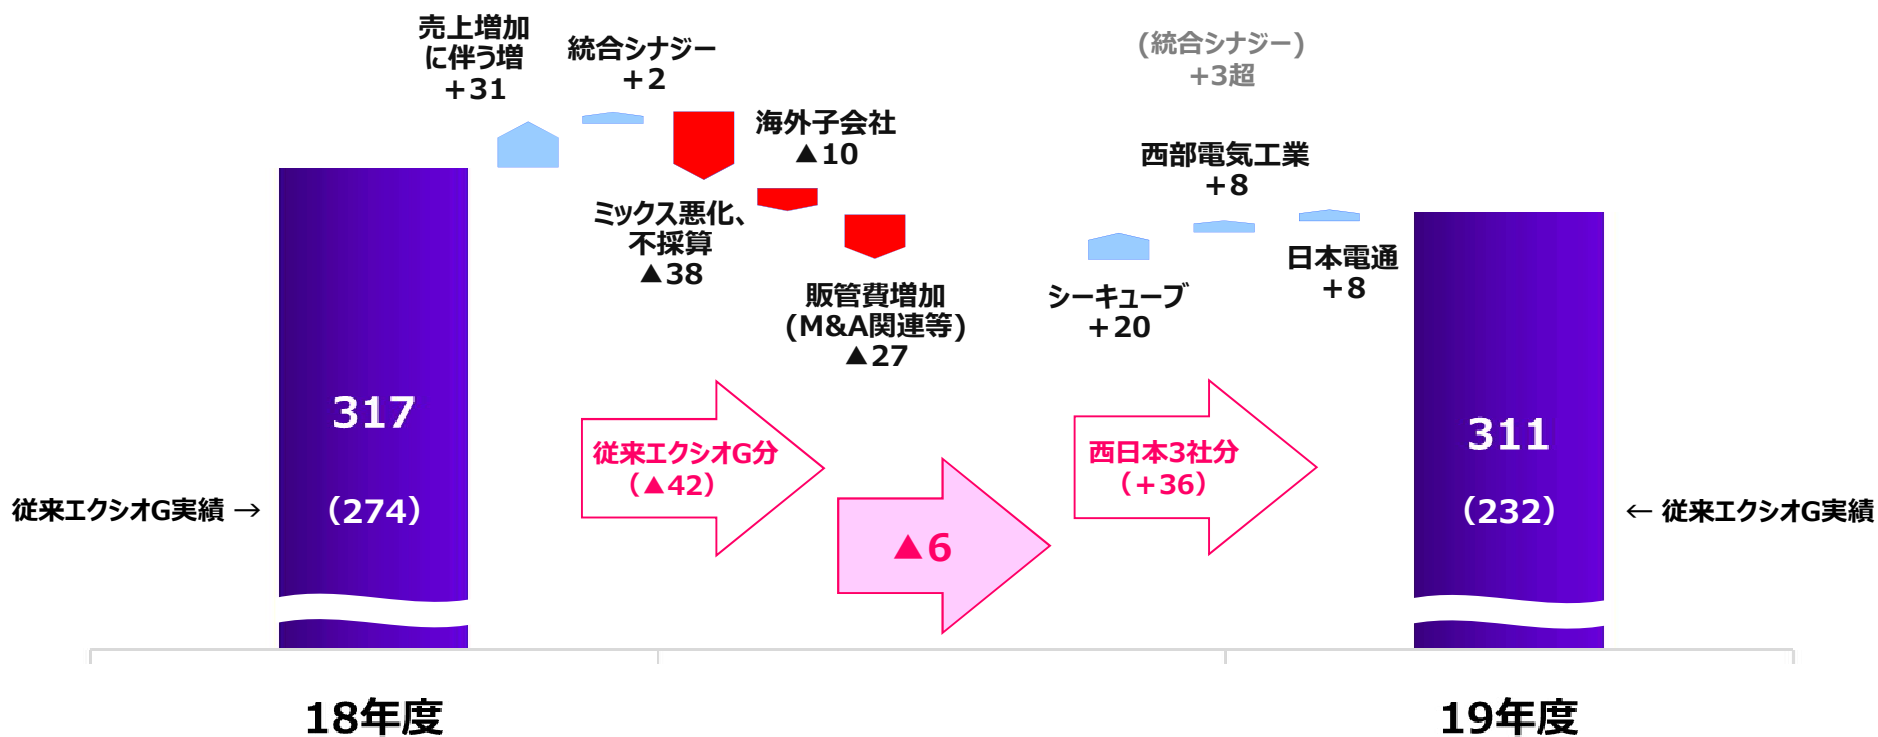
売上増加に伴う増
+31

統合シナジー
+2

海外子会社
▲10

ミックス悪化、不採算
▲38

販管費増加
(M&A関連等)
▲27

(統合シナジー)
+3超

西部電気工業
+8

シーキューブ
+20

日本電通
+8

従来エクシオG実績 →

317

(274)

従来エクシオG分
(▲42)

▲6

西日本3社分
(+36)

311

(232)

← 従来エクシオG実績

18年度

19年度